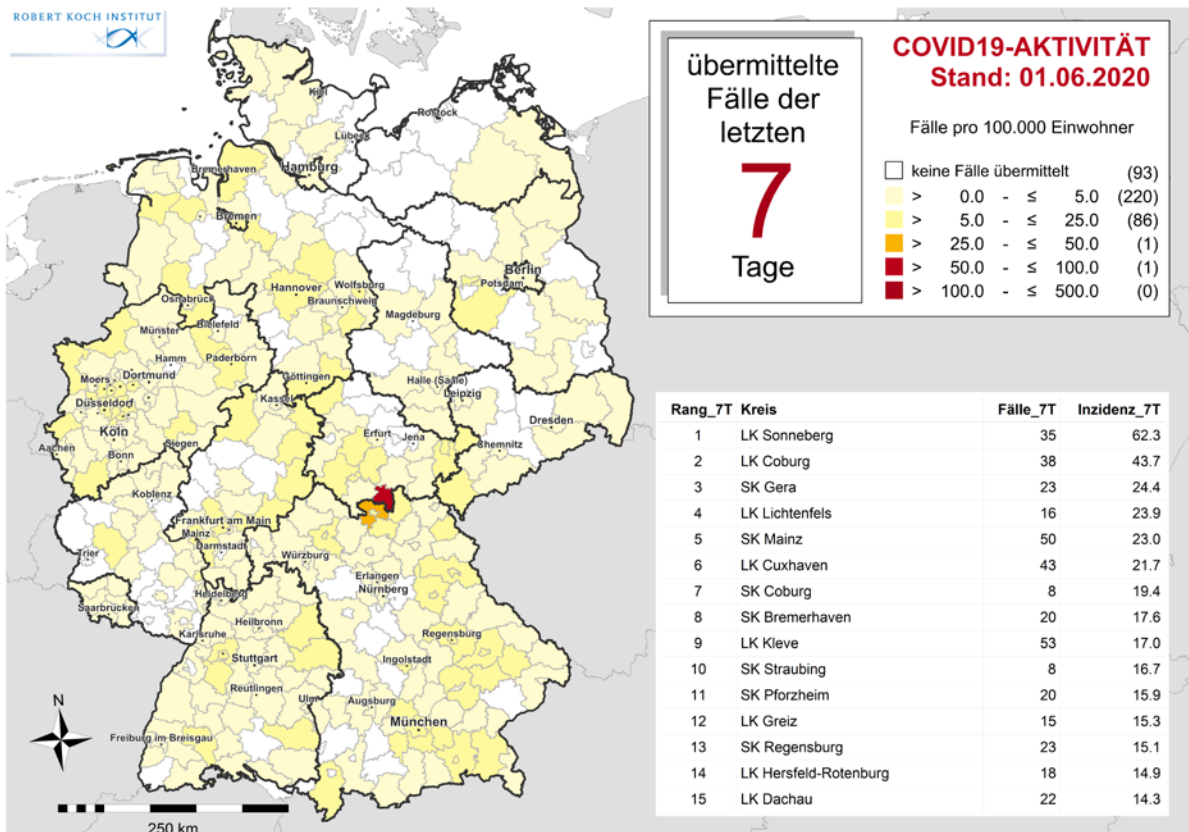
ROBERT KOCH INSTITUT

übermittelte Fälle der letzten

7

Tage

COVID19-AKTIVITÄT
Stand: 01.06.2020

Fälle pro 100.000 Einwohner

keine Fälle übermittelt (93)
> 0.0 - ≤ 5.0 (220)
> 5.0 - ≤ 25.0 (86)
> 25.0 - ≤ 50.0 (1)
> 50.0 - ≤ 100.0 (1)
> 100.0 - ≤ 500.0 (0)

Kiel
Lübeck
Rostock
Bremerhaven
Hamburg
Bremen
Berlin
Potsdam
Hannover
Wolfsburg
Braunschweig
Osnabrück
Bielefeld
Magdeburg
Münster
Hamm
Paderborn
Dortmund
Moers
Düsseldorf
Göttingen
Halle (Saale)
Leipzig
Kassel
Köln
Aachen
Bonn
Siegen
Erfurt
Jena
Chemnitz
Dresden
Koblenz
Frankfurt am Main
Mainz
Darmstadt
Trier
Würzburg
Erlangen
Nürnberg
Saarbrücken
Heidelberg
Heilbronn
Karlsruhe
Regensburg
Stuttgart
Ingolstadt
Reutlingen
Ulm
Augsburg
München
Freiburg im Breisgau
N
250 km

| Rang_7T | Kreis | Fälle_7T | Inzidenz_7T |
|---|---|---|---|
| 1 | LK Sonneberg | 35 | 62.3 |
| 2 | LK Coburg | 38 | 43.7 |
| 3 | SK Gera | 23 | 24.4 |
| 4 | LK Lichtenfels | 16 | 23.9 |
| 5 | SK Mainz | 50 | 23.0 |
| 6 | LK Cuxhaven | 43 | 21.7 |
| 7 | SK Coburg | 8 | 19.4 |
| 8 | SK Bremerhaven | 20 | 17.6 |
| 9 | LK Kleve | 53 | 17.0 |
| 10 | SK Straubing | 8 | 16.7 |
| 11 | SK Pforzheim | 20 | 15.9 |
| 12 | LK Greiz | 15 | 15.3 |
| 13 | SK Regensburg | 23 | 15.1 |
| 14 | LK Hersfeld-Rotenburg | 18 | 14.9 |
| 15 | LK Dachau | 22 | 14.3 |